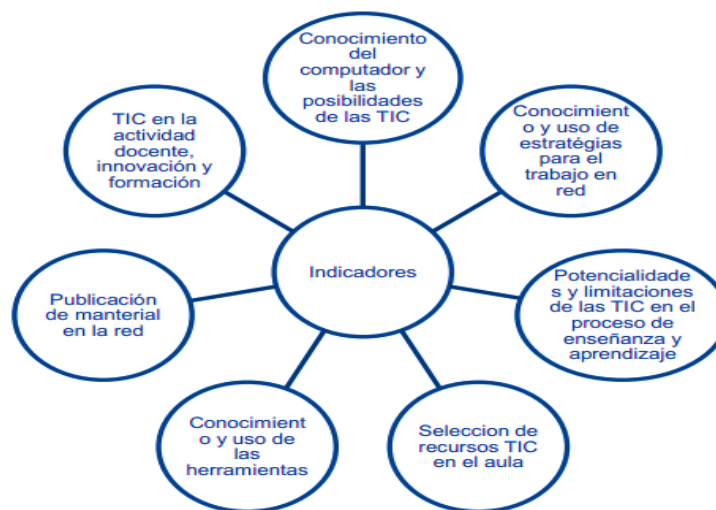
Conocimiento del computador y las posibilidades de las TIC

TIC en la actividad docente, innovación y formación

Conocimiento y uso de estratégias para el trabajo en red

Indicadores

Publicación de manterial en la red

Potencialidades y limitaciones de las TIC en el proceso de enseñanza y aprendizaje

Conocimiento y uso de las herramientas

Seleccion de recursos TIC en el aula